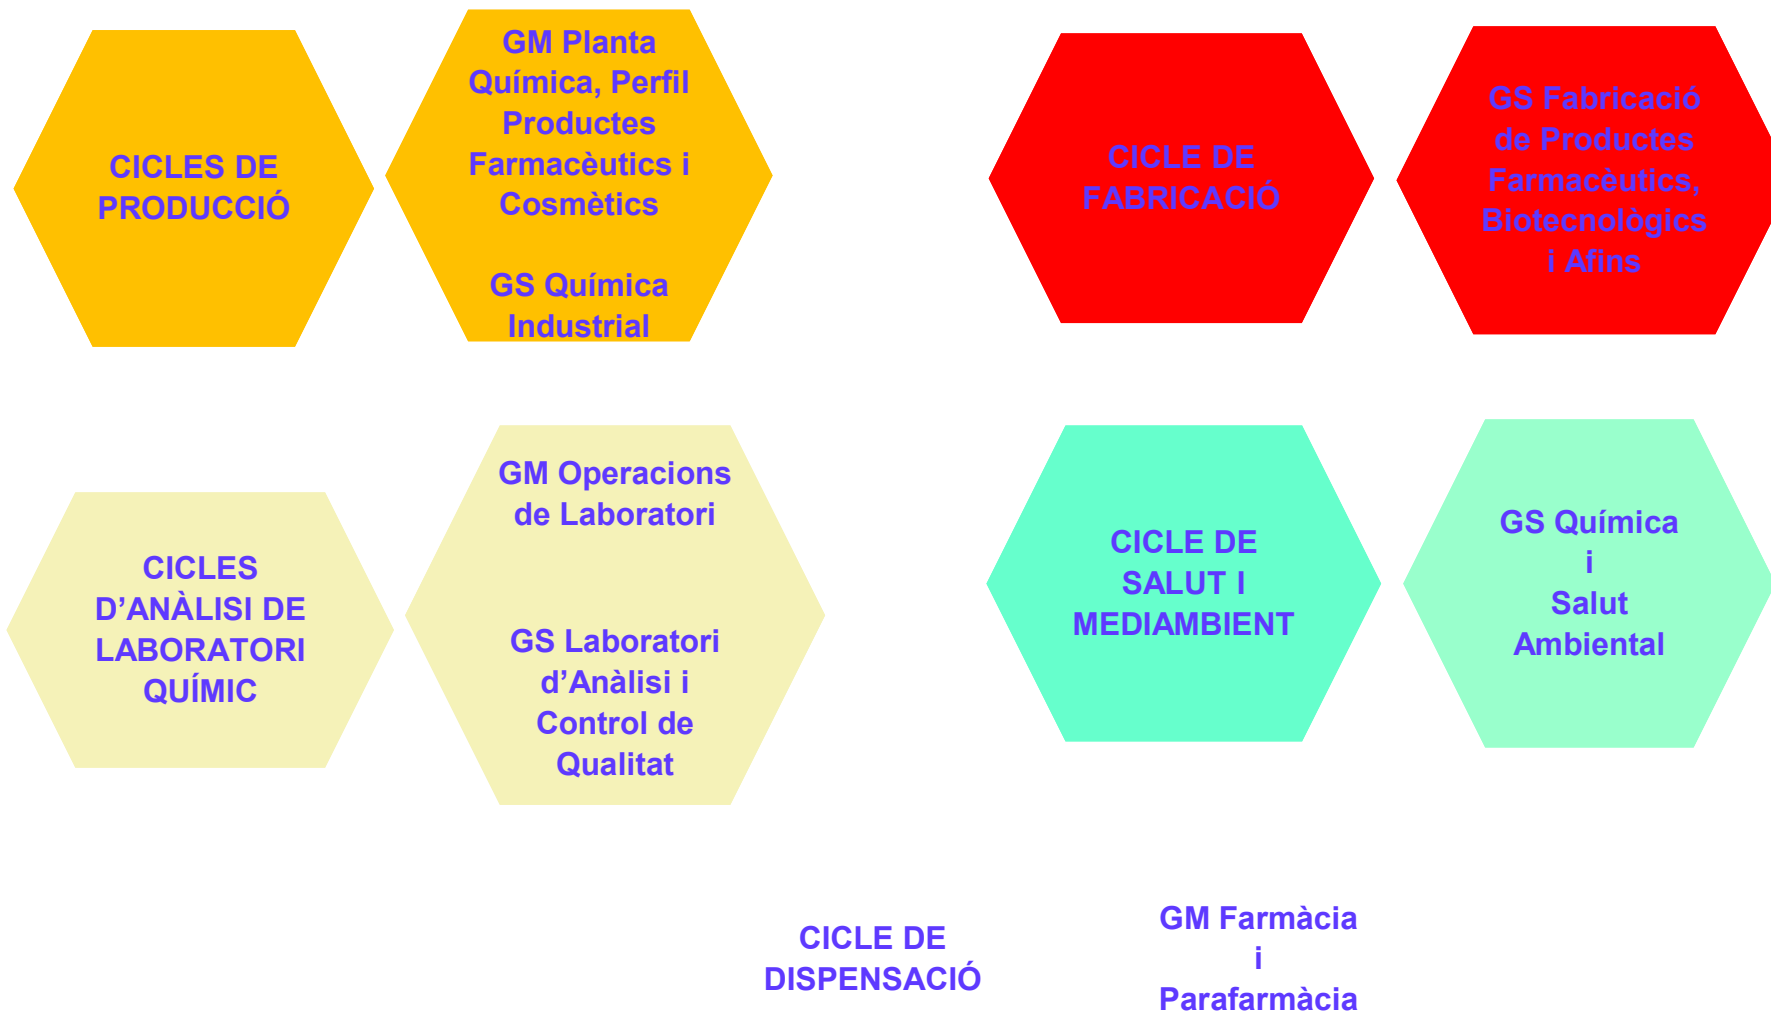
CICLES DE PRODUCCIÓ

GM Planta Química, Perfil Productes Farmacèutics i Cosmètics

GS Química Industrial

CICLE DE FABRICACIÓ

GS Fabricació de Productes Farmacèutics, Biotecnològics i Afins

CICLES D'ANÀLISI DE LABORATORI QUÍMIC

GM Operacions de Laboratori

GS Laboratori d'Anàlisi i Control de Qualitat

CICLE DE SALUT I MEDIAMBIENT

GS Química i Salut Ambiental

CICLE DE DISPENSACIÓ

GM Farmàcia i Parafarmàcia